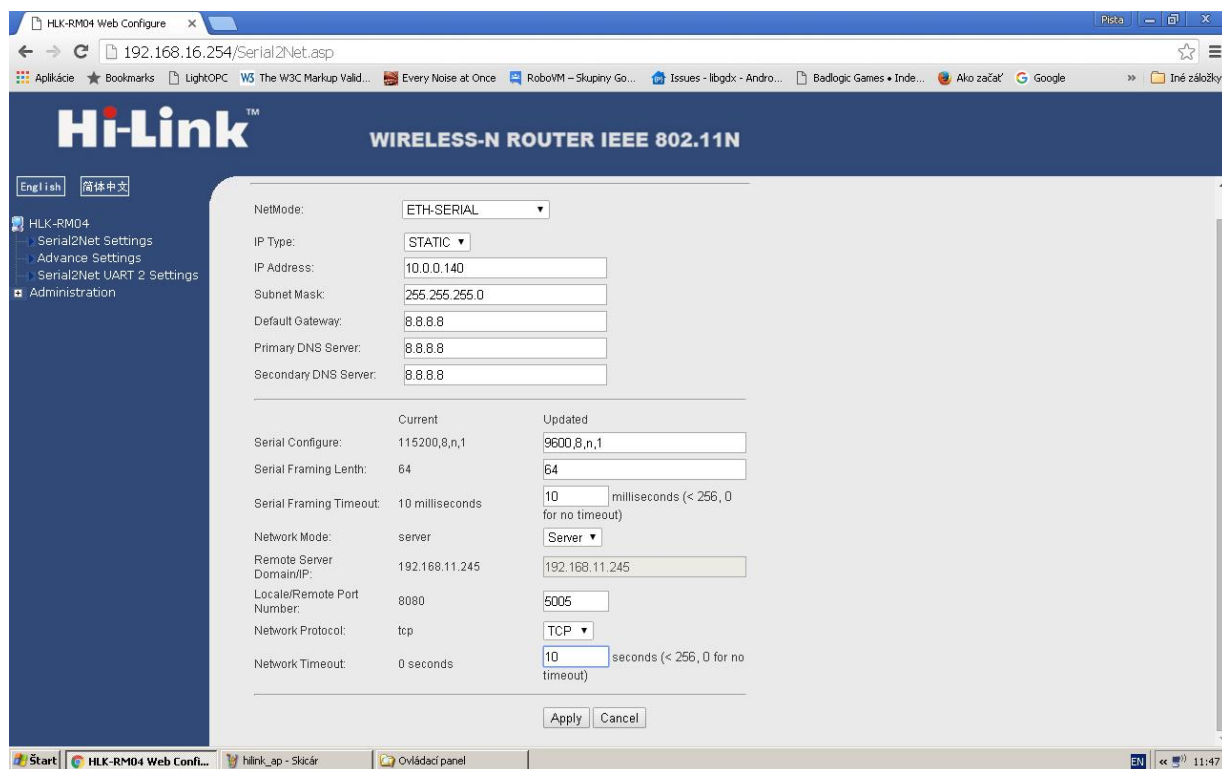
HLK-RM04 Web Configure ×

Pista

192.168.16.254/Serial2Net.asp

Aplikácie Bookmarks LightOPC W3 The W3C Markup Valid... Every Noise at Once RoboVM – Skupiny Go... Issues - libgdx - Andro... Badlogic Games • Inde... Ako začať G Google » Iné záložky

Hi-Link™

WIRELESS-N ROUTER IEEE 802.11N

English 简体中文

HLK-RM04
Serial2Net Settings
Advance Settings
Serial2Net UART 2 Settings
Administration

| | | |
|---|---|---|
| NetMode: | ETH-SERIAL | |
| IP Type: | STATIC | |
| IP Address: | 10.0.0.140 | |
| Subnet Mask: | 255.255.255.0 | |
| Default Gateway: | 8.8.8.8 | |
| Primary DNS Server: | 8.8.8.8 | |
| Secondary DNS Server: | 8.8.8.8 | |

| | Current | Updated |
|---|---|---|
| Serial Configure: | 115200,8,n,1 | 9600,8,n,1 |
| Serial Framing Lenth: | 64 | 64 |
| Serial Framing Timeout: | 10 milliseconds | 10 milliseconds (< 256, 0 for no timeout) |
| Network Mode: | server | Server |
| Remote Server Domain/IP: | 192.168.11.245 | 192.168.11.245 |
| Locale/Remote Port Number: | 8080 | 5005 |
| Network Protocol: | tcp | TCP |
| Network Timeout: | 0 seconds | 10 seconds (< 256, 0 for no timeout) |

Apply Cancel

Štart HLK-RM04 Web Confi... hilink_ap - Skicár Ovládací panel EN 11:47